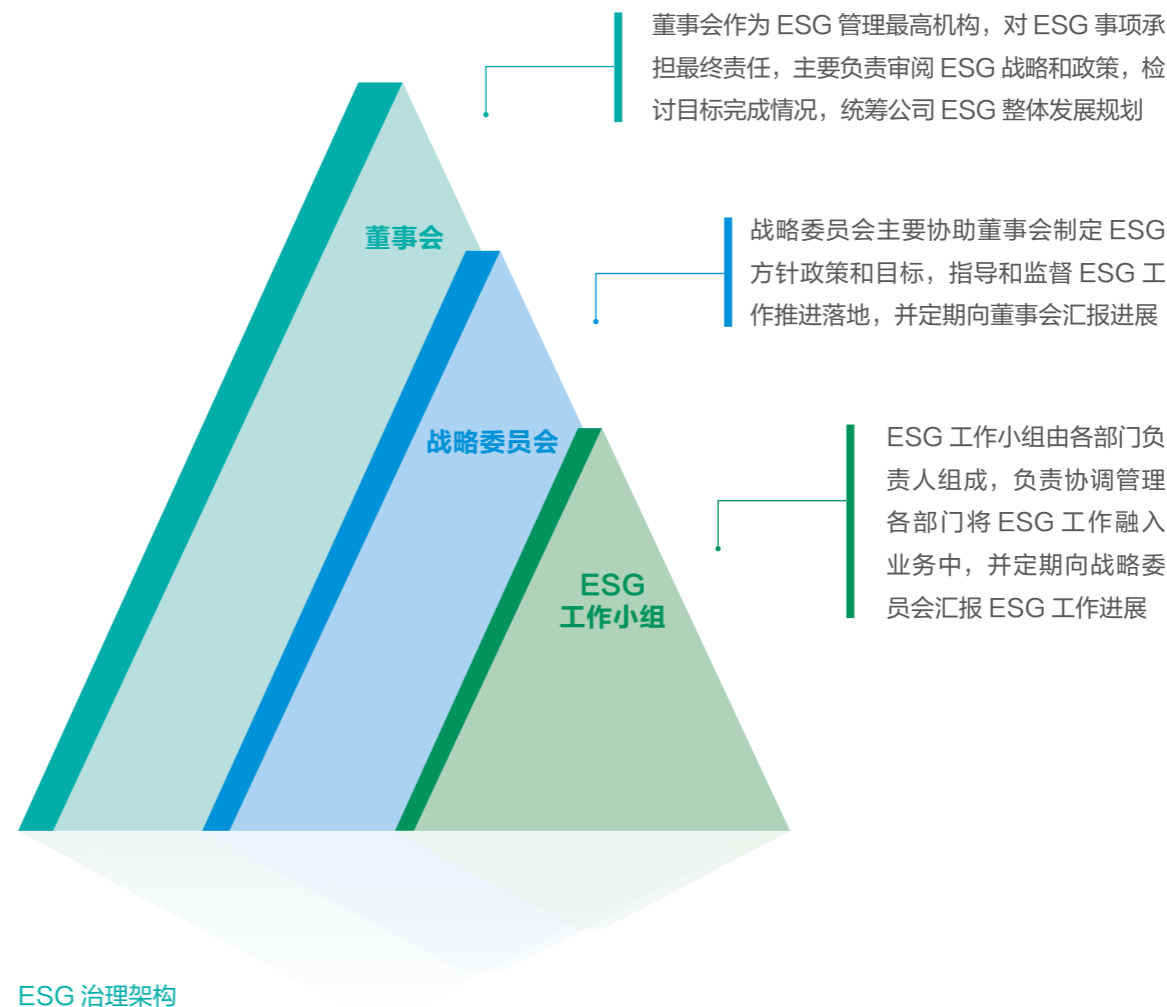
董事会作为 ESG 管理最高机构，对 ESG 事项承担最终责任，主要负责审阅 ESG 战略和政策，检讨目标完成情况，统筹公司 ESG 整体发展规划

董事会

战略委员会主要协助董事会制定 ESG 方针政策和目标，指导和监督 ESG 工作推进落地，并定期向董事会汇报进展

战略委员会

ESG 工作小组由各部门负责人组成，负责协调管理各部门将 ESG 工作融入业务中，并定期向战略委员会汇报 ESG 工作进展

ESG 工作小组

ESG 治理架构